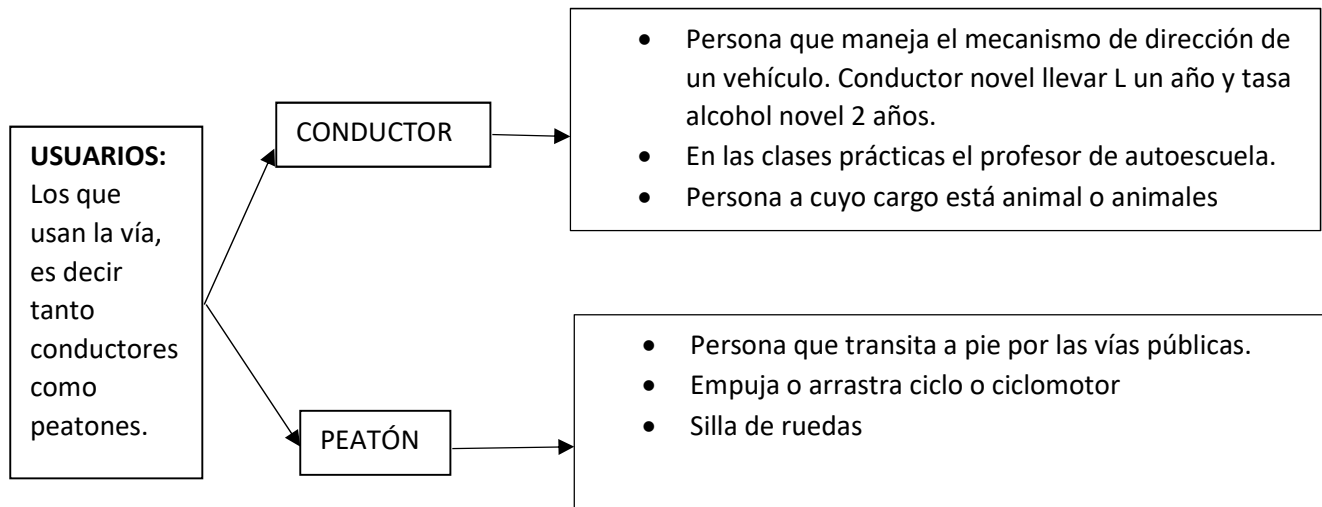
USUARIOS: Los que usan la vía, es decir tanto conductores como peatones.

CONDUCTOR

- Persona que maneja el mecanismo de dirección de un vehículo. Conductor novel llevar L un año y tasa alcohol novel 2 años.
- En las clases prácticas el profesor de autoescuela.
- Persona a cuyo cargo está animal o animales

PEATÓN

- Persona que transita a pie por las vías públicas.
- Empuja o arrastra ciclo o ciclomotor
- Silla de ruedas